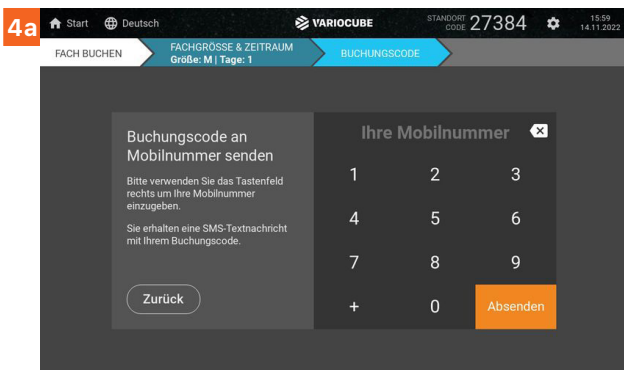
4a

Start Deutsch VARIOCUBE STANDORT CODE 27384 15:59 14.11.2022

FACH BUCHEN

FACHGRÖSSE & ZEITRAUM
Größe: M | Tage: 1

BUCHUNGSCODE

Buchungscode an Mobilnummer senden

Bitte verwenden Sie das Tastenfeld rechts um Ihre Mobilnummer einzugeben.

Sie erhalten eine SMS-Textnachricht mit Ihrem Buchungscode.

Zurück

Ihre Mobilnummer

| 1 | 2 | 3 |
|---|---|---|
| 4 | 5 | 6 |
| 7 | 8 | 9 |
| + | 0 | Absenden |